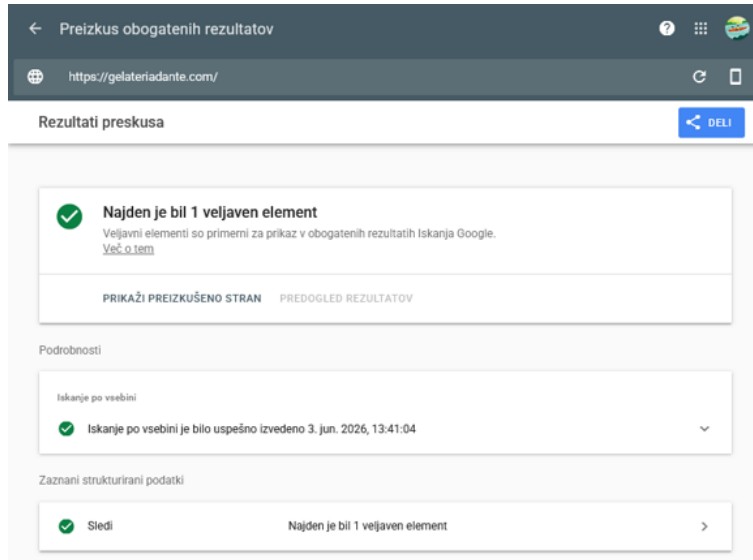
Preizkus obogatenih rezultatov

https://gelateriadante.com/

Rezultati preskusa

DELI

Najden je bil 1 veljaven element

Veljavni elementi so primerni za prikaz v obogatenih rezultatih Iskanja Google.
Več o tem

PRIKAŽI PREIZKUŠENO STRAN PREDOGLED REZULTATOV

Podrobnosti

Iskanje po vsebini

Iskanje po vsebini je bilo uspešno izvedeno 3. jun. 2026, 13:41:04

Zaznani strukturirani podatki

Sledi Najden je bil 1 veljaven element